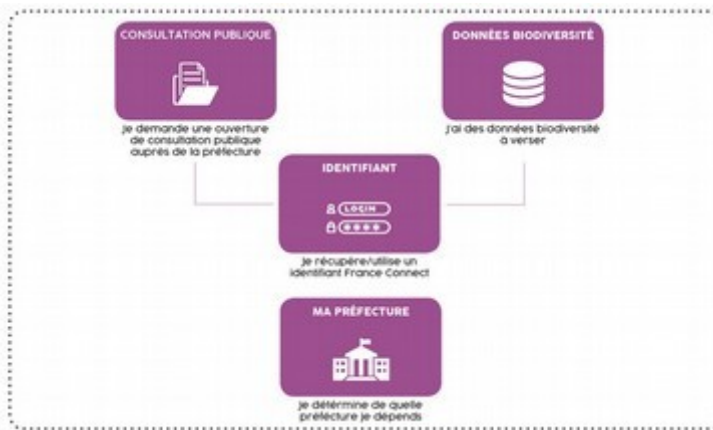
CONSULTATION PUBLIQUE

je demande une ouverture de consultation publique auprès de la préfecture

DONNÉES BIODIVERSITÉ

j'ai des données biodiversité à verser

IDENTIFIANT

LOGIN

****

je récupère/utilise un identifiant France Connect

MA PRÉFECTURE

je détermine de quelle préfecture je dépends